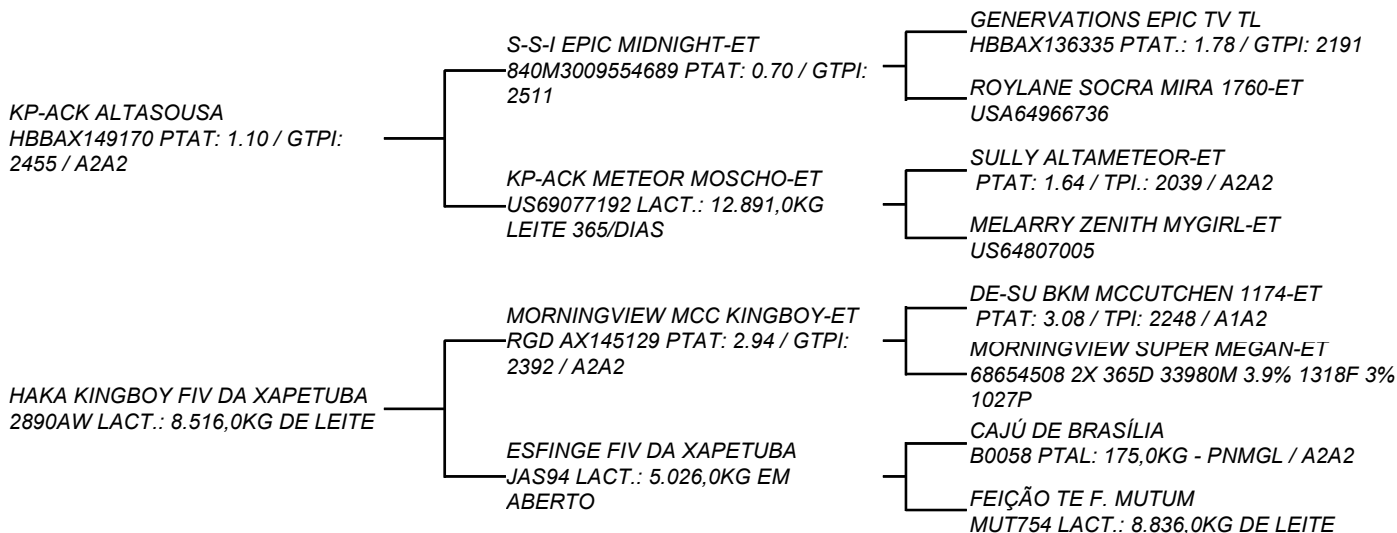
KP-ACK ALTASOUSA
HBBAX149170 PTAT: 1.10 / GTPI: 2455 / A2A2

S-S-I EPIC MIDNIGHT-ET
840M3009554689 PTAT: 0.70 / GTPI: 2511

GENERVATIONS EPIC TV TL
HBBAX136335 PTAT.: 1.78 / GTPI: 2191

ROYLANE SOCRA MIRA 1760-ET
USA64966736

KP-ACK METEOR MOSCHO-ET
US69077192 LACT.: 12.891,0KG LEITE 365/DIAS

SULLY ALTAMETEOR-ET
PTAT: 1.64 / TPI.: 2039 / A2A2

MELARRY ZENITH MYGIRL-ET
US64807005

HAKA KINGBOY FIV DA XAPETUBA
2890AW LACT.: 8.516,0KG DE LEITE

MORNINGVIEW MCC KINGBOY-ET
RGD AX145129 PTAT: 2.94 / GTPI: 2392 / A2A2

DE-SU BKM MCCUTCHEN 1174-ET
PTAT: 3.08 / TPI: 2248 / A1A2

MORNINGVIEW SUPER MEGAN-ET
68654508 2X 365D 33980M 3.9% 1318F 3% 1027P

ESFINGE FIV DA XAPETUBA
JAS94 LACT.: 5.026,0KG EM ABERTO

CAJÚ DE BRASÍLIA
B0058 PTAL: 175,0KG - PNMGL / A2A2

FEIÇÃO TE F. MUTUM
MUT754 LACT.: 8.836.0KG DE LEITE